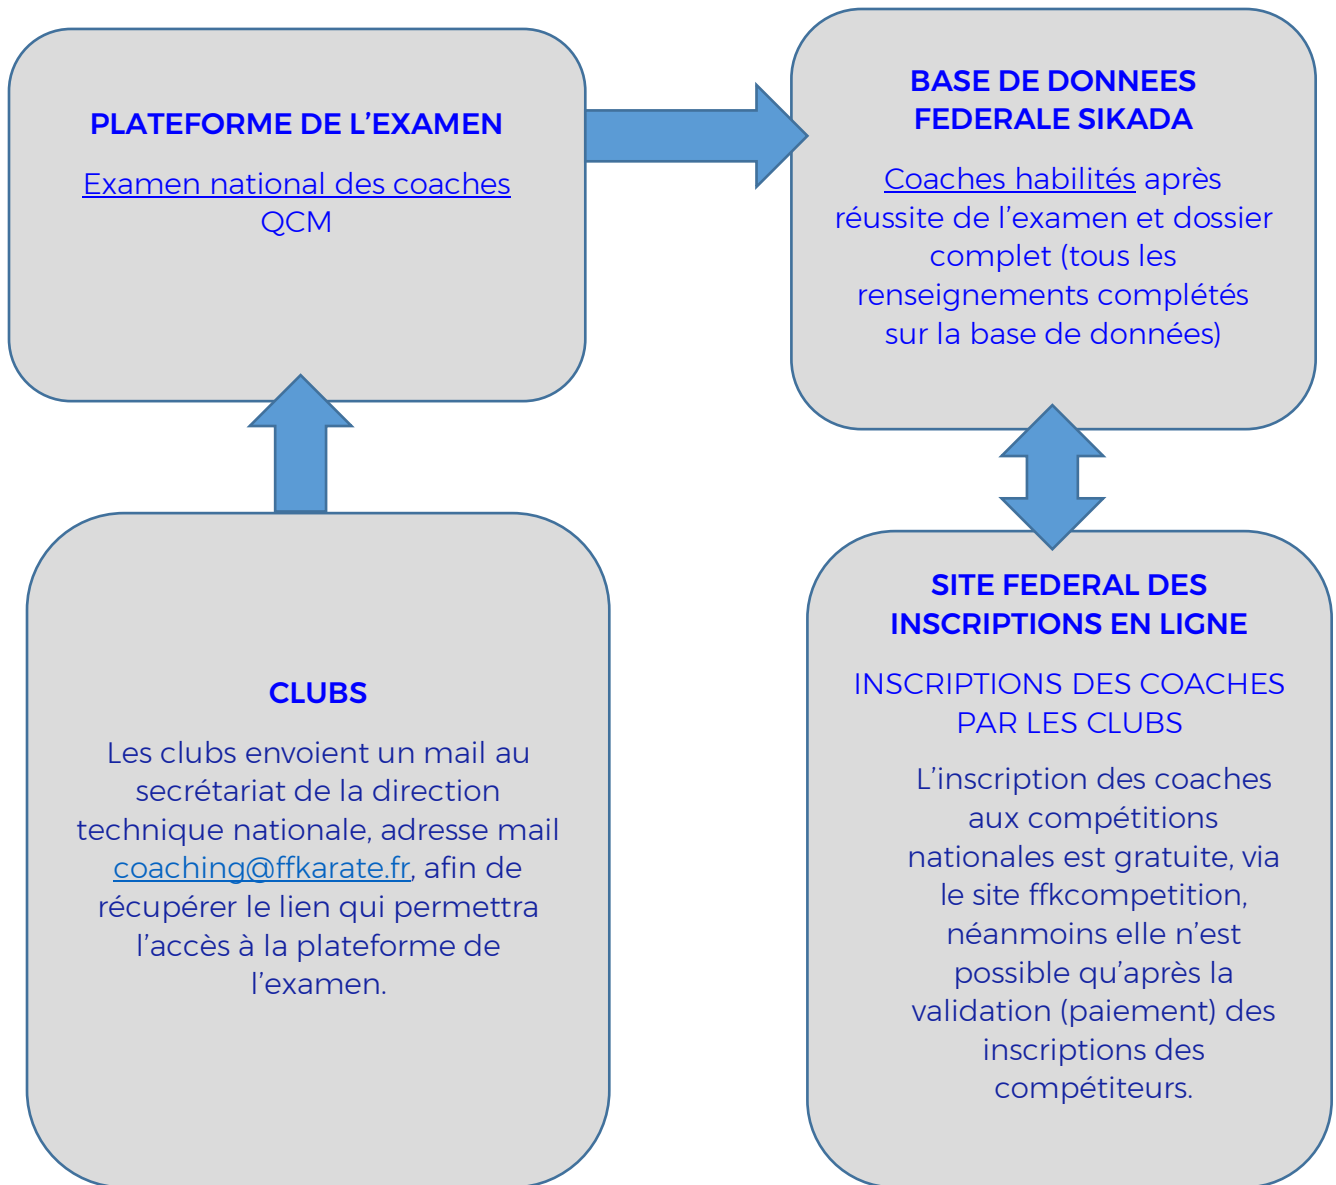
PLATEFORME DE L’EXAMEN

Examen national des coaches
QCM

BASE DE DONNEES FEDERALE SIKADA

Coaches habilités après réussite de l’examen et dossier complet (tous les renseignements complétés sur la base de données)

CLUBS

Les clubs envoient un mail au secrétariat de la direction technique nationale, adresse mail coaching@ffkarate.fr, afin de récupérer le lien qui permettra l’accès à la plateforme de l’examen.

SITE FEDERAL DES INSCRIPTIONS EN LIGNE

INSCRIPTIONS DES COACHES PAR LES CLUBS

L’inscription des coaches aux compétitions nationales est gratuite, via le site ffkcompetition, néanmoins elle n’est possible qu’après la validation (paiement) des inscriptions des compétiteurs.